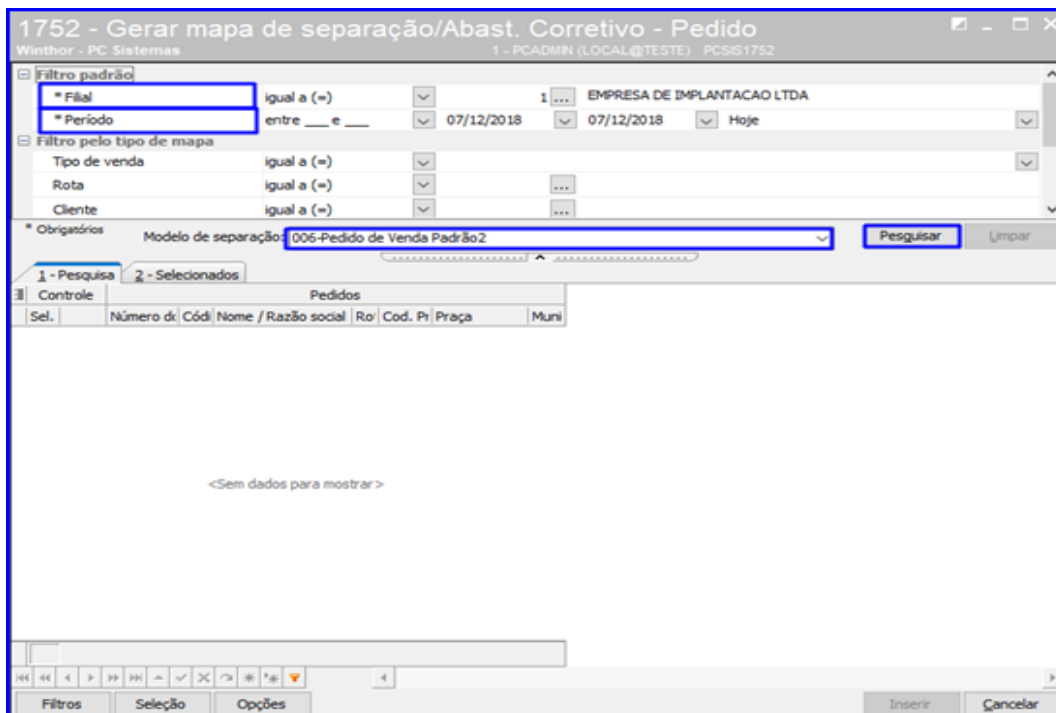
1752 - Gerar mapa de separação/Abast. Corretivo - Pedido
Winthor - PC Sistemas
1 - PCADMIN (LOCAL@TESTE) PCSIS1752

Filtro padrão

| | | | | |
|---|---|---|---|---|
| * Filial | igual a (=) | | 1 ... | EMPRESA DE IMPLANTACAO LTDA |
| * Período | entre ___ e ___ | 07/12/2018 | 07/12/2018 | Hoje |

Filtro pelo tipo de mapa

| | |
|---|---|
| Tipo de venda | igual a (=) |
| Rota | igual a (=) |
| Cliente | igual a (=) |

* Obrigatórios

Modelo de separação: 006-Pedido de Venda Padrão2

Pesquisar

Limpar

1 - Pesquisa

2 - Selecionados

| Controle | | Pedidos | | | | | | |
|---|---|---|---|---|---|---|---|---|
| Sel. | | Número d | Códi | Nome / Razão social | Ro | Cod. Pr | Praça | Muni |

<Sem dados para mostrar>

Filtros

Seleção

Opções

Inserir

Cancelar